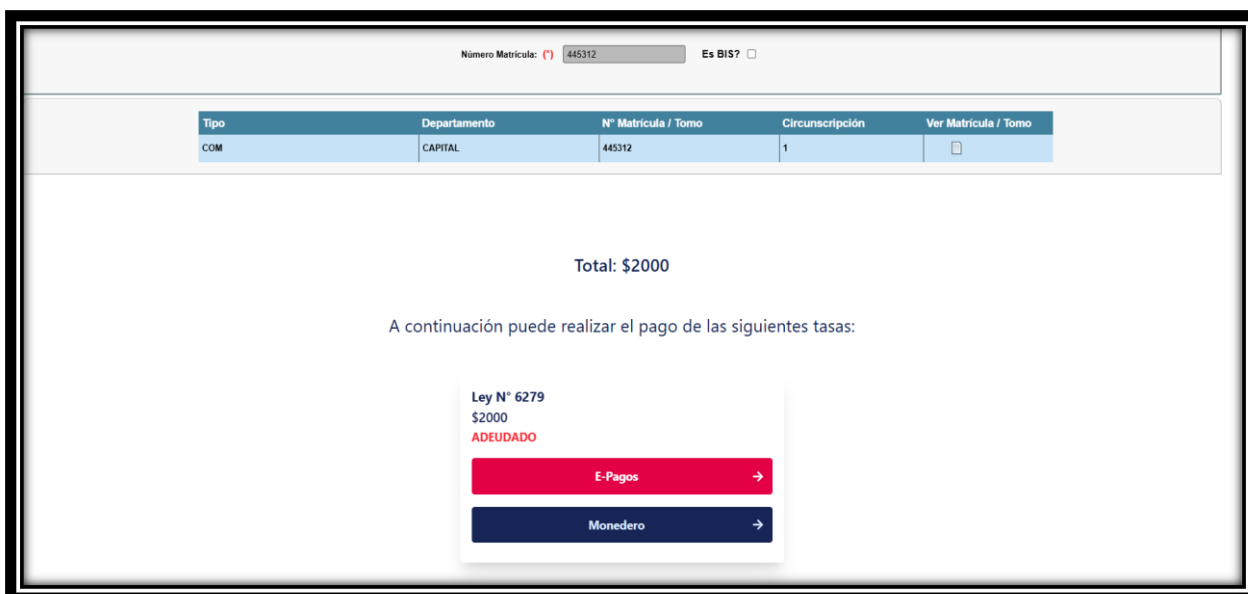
Número Matrícula: (*) 445312 Es BIS?

| Tipo | Departamento | N° Matrícula / Tomo | Circunscripción | Ver Matrícula / Tomo |
|---|---|---|---|---|
| COM | CAPITAL | 445312 | 1 | |

Total: $2000

A continuación puede realizar el pago de las siguientes tasas:

Ley N° 6279
$2000
ADEUDADO

E-Pagos →

Monedero →